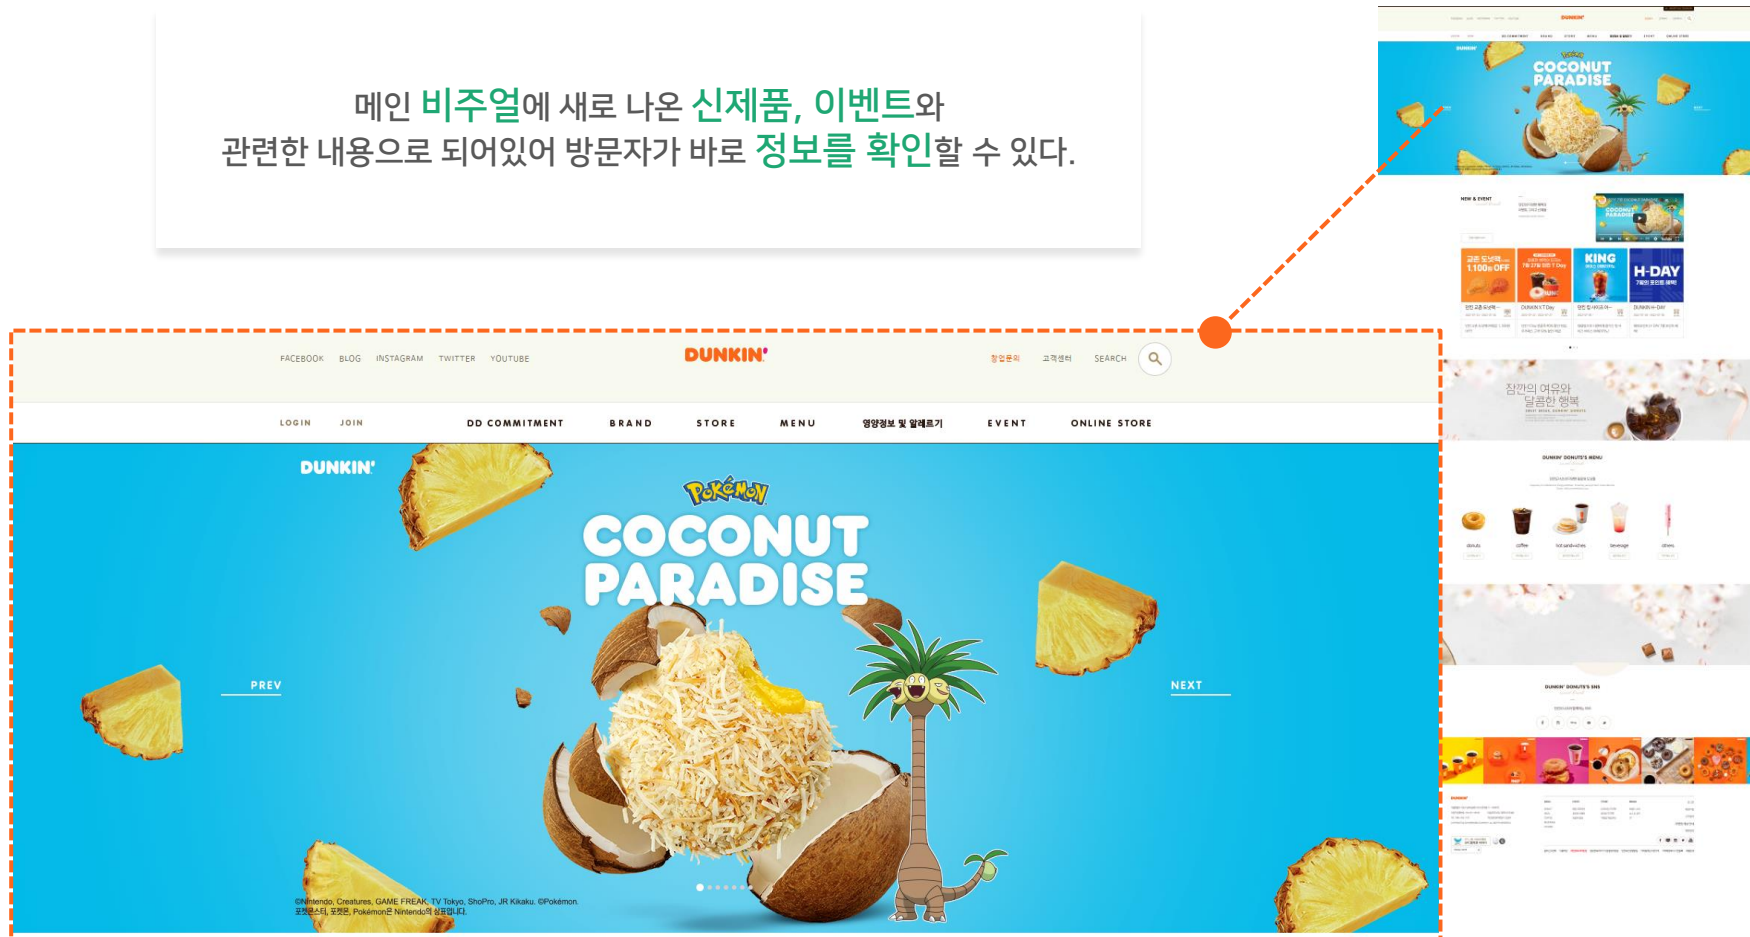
메인 비주얼에 새로 나온 신제품, 이벤트와 관련한 내용으로 되어있어 방문자가 바로 정보를 확인할 수 있다.

FACEBOOK BLOG INSTAGRAM TWITTER YOUTUBE

DUNKIN'

창업문의 고객센터 SEARCH

LOGIN JOIN DD COMMITMENT BRAND STORE MENU 영양정보 및 알레르기 EVENT ONLINE STORE

DUNKIN'

Pokémon

COCONUT PARADISE

PREV

NEXT

©Nintendo, Creatures, GAME FREAK, TV Tokyo, ShoPro, JR Kikaku. ©Pokémon.
포켓몬스터, 포켓몬, Pokémon은 Nintendo의 상표입니다.

COCONUT PARADISE

NEW & EVENT

KING

H-DAY

잠깐의 여유와 달콤한 행복

DUNKIN' DONUTS'S MENU

DUNKIN' DONUTS'S SNS